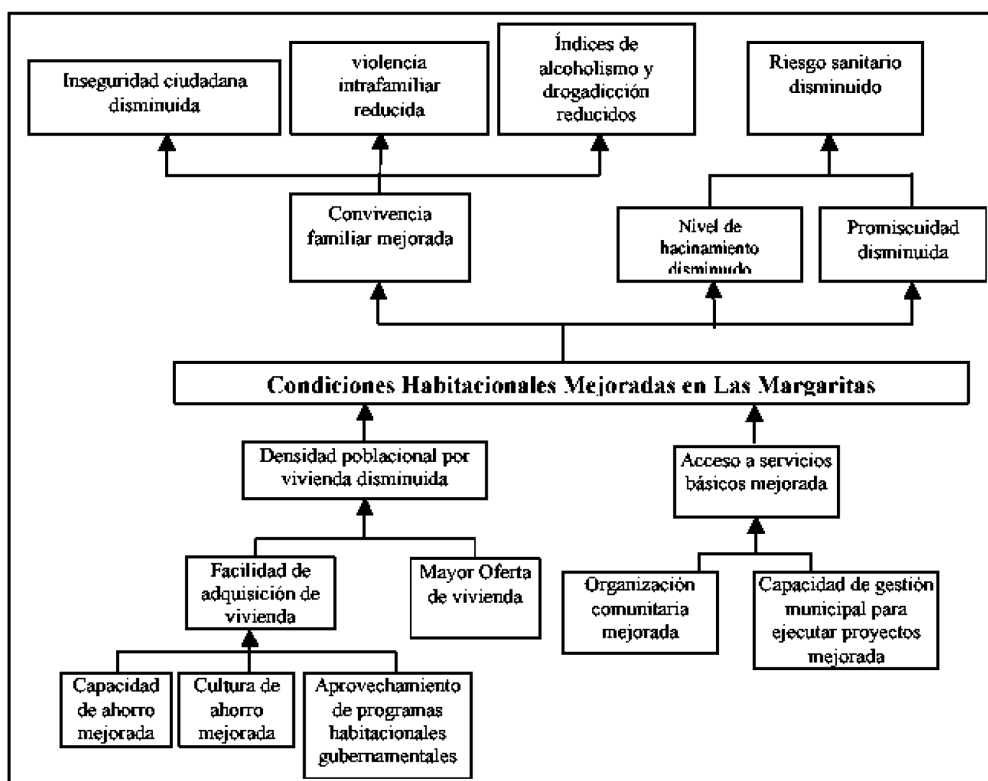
Inseguridad ciudadana disminuida

violencia intrafamiliar reducida

Índices de alcoholismo y drogadicción reducidos

Riesgo sanitario disminuido

Convivencia familiar mejorada

Nivel de hacinamiento disminuido

Promiscuidad disminuida

Condiciones Habitacionales Mejoradas en Las Margaritas

Densidad poblacional por vivienda disminuida

Acceso a servicios básicos mejorada

Facilidad de adquisición de vivienda

Mayor Oferta de vivienda

Organización comunitaria mejorada

Capacidad de gestión municipal para ejecutar proyectos mejorada

Capacidad de ahorro mejorada

Cultura de ahorro mejorada

Aprovechamiento de programas habitacionales gubernamentales